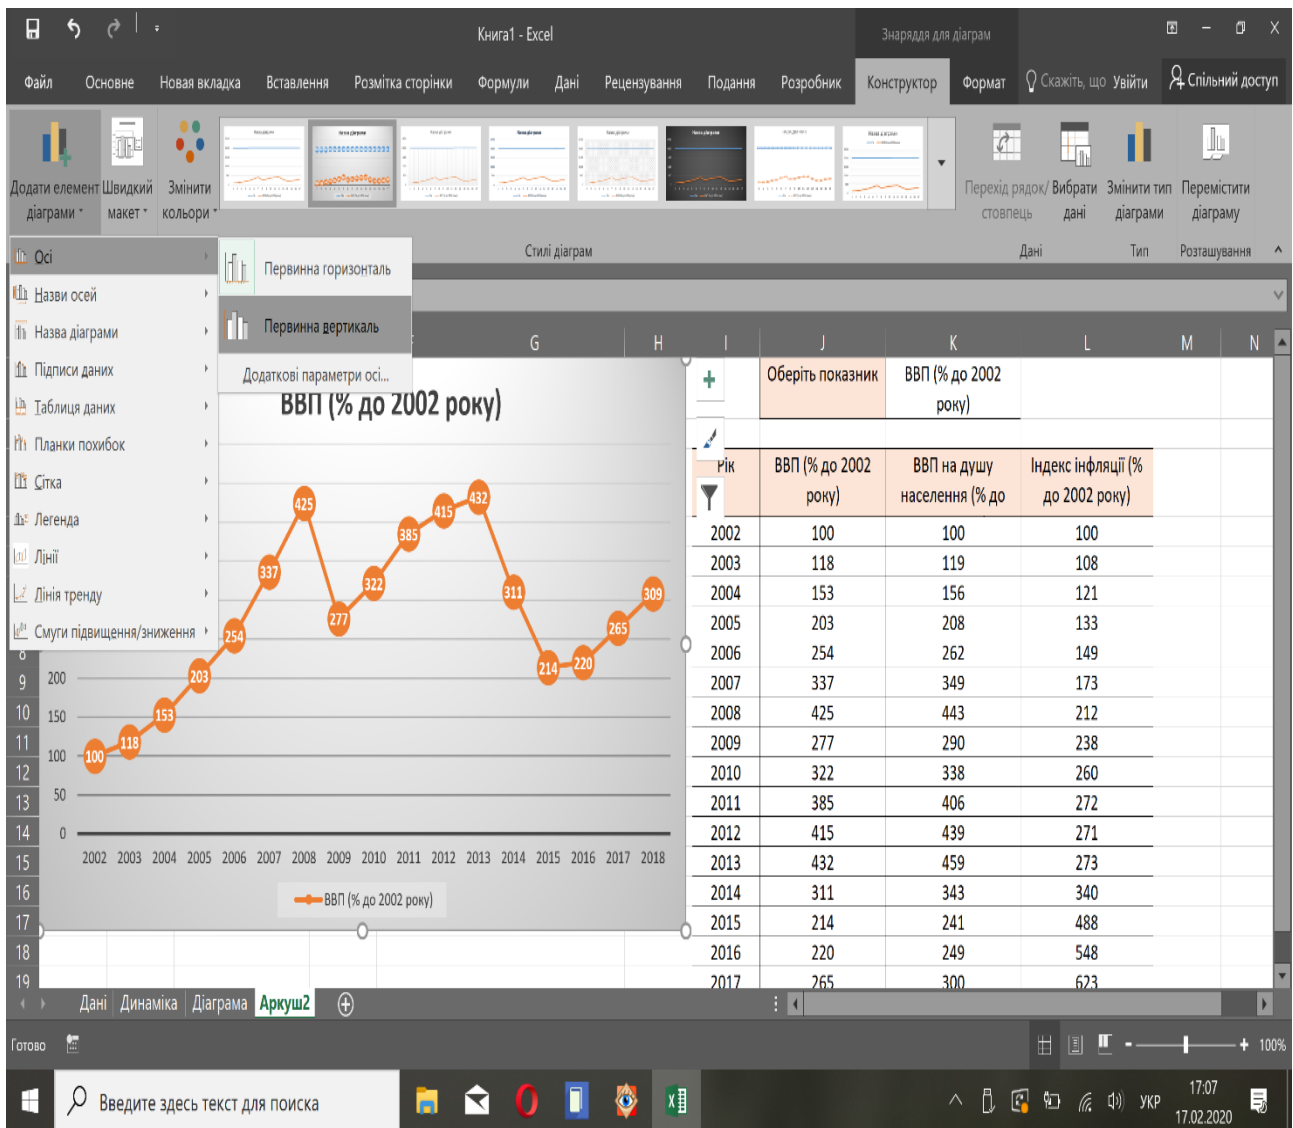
Книга1 - Excel

Знаряддя для діаграм

Файл Основне Нова вкладка Вставлення Розмітка сторінки Формули Дані Рецензування Подання Розробник Конструктор Формат Скажіть, що Увійти Спільний доступ

Додати елемент діаграми Швидкий макет Змінити кольори

Стилі діаграм

Перехід рядок/стовпець Вибрати дані Змінити тип діаграми Перемістити діаграму

Дані Тип Розташування

Осі
Назви осей
Назва діаграми
Підписи даних
Таблиця даних
Планки похибок
Сітка
Легенда
Лінії
Лінія тренду
Смуги підвищення/зниження

Первинна горизонталь
Первинна вертикаль
Додаткові параметри осі...

G H I J K L M N

ВВП (% до 2002 року)

| Оберіть показник | ВВП (% до 2002 року) | |
|---|---|---|

| Рік | ВВП (% до 2002 року) | ВВП на душу населення (% до | Індекс інфляції (% до 2002 року) |
|---|---|---|---|
| 2002 | 100 | 100 | 100 |
| 2003 | 118 | 119 | 108 |
| 2004 | 153 | 156 | 121 |
| 2005 | 203 | 208 | 133 |
| 2006 | 254 | 262 | 149 |
| 2007 | 337 | 349 | 173 |
| 2008 | 425 | 443 | 212 |
| 2009 | 277 | 290 | 238 |
| 2010 | 322 | 338 | 260 |
| 2011 | 385 | 406 | 272 |
| 2012 | 415 | 439 | 271 |
| 2013 | 432 | 459 | 273 |
| 2014 | 311 | 343 | 340 |
| 2015 | 214 | 241 | 488 |
| 2016 | 220 | 249 | 548 |
| 2017 | 265 | 300 | 623 |

100 118 153 203 254 337 425 277 322 385 415 432 311 214 220 265 309

200 150 100 50 0

2002 2003 2004 2005 2006 2007 2008 2009 2010 2011 2012 2013 2014 2015 2016 2017 2018

ВВП (% до 2002 року)

8 9 10 11 12 13 14 15 16 17 18 19

Дані Динаміка Діаграма Аркуш2

Готово 100%

Введите здесь текст для поиска

УКР 17:07 17.02.2020